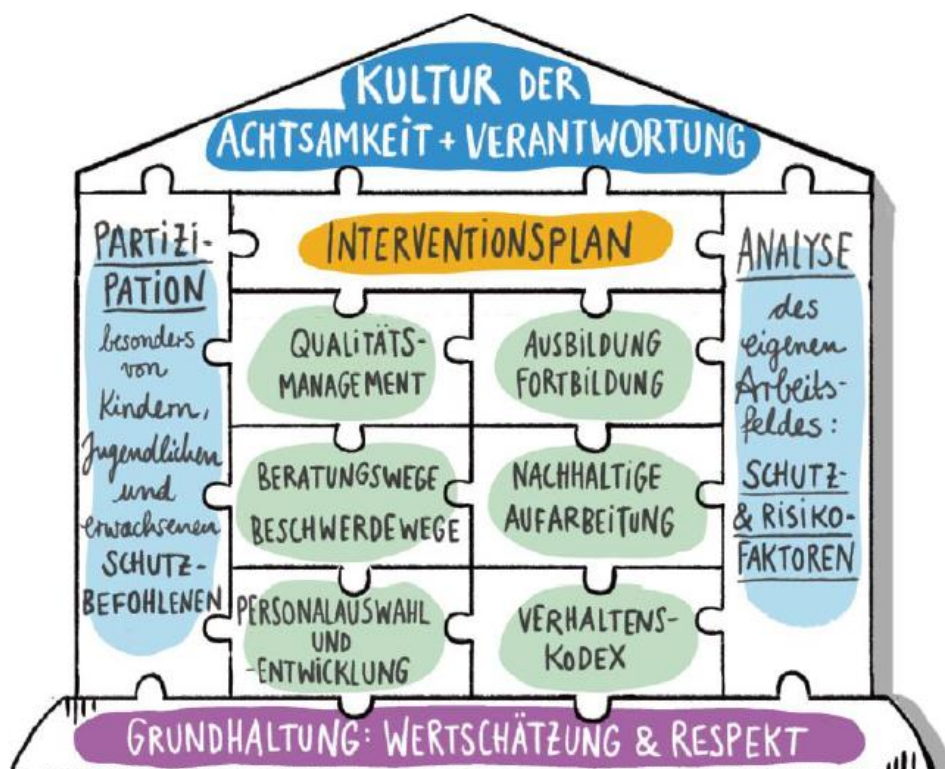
KULTUR DER
ACHTSAMKEIT + VERANTWORTUNG

PARTIZIPATION
besonders von Kindern, Jugendlichen und erwachsenen SCHUTZBEFOHLENEN

INTERVENTIONSPLAN

QUALITÄTSMANAGEMENT

AUSBILDUNG
FORTBILDUNG

BERATUNGSWEGE
BESCHWERDEWEGE

NACHHALTIGE
AUFARBEITUNG

PERSONALAUSWAHL
UND
-ENTWICKLUNG

VERHALTENSKODEX

ANALYSE
des eigenen Arbeitsfeldes:
SCHUTZ- & RISIKOFAKTOREN

GRUNDHALTUNG: WERTSCHÄTZUNG & RESPEKT